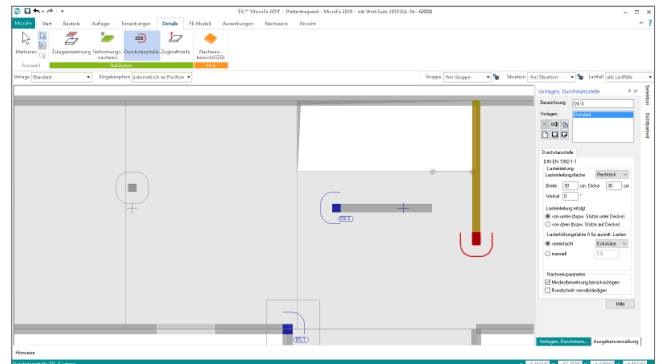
"EG" MicroFe 2018 - Plattentragwerk - MicroFe 2018 - mb WorkSuite 2018 (Ck.-Nr.: 60000)

MicroFe Start Bauteile Auflager Einwirkungen Details FE-Modell Auswertungen Nachweise Ansicht

Markieren Zulagebewehrung Verformungsnachweis Durchstanzstelle Zugkraftstelle Nachweisbereich (DSS)

Auswahl Bauteilen Prüfe

Vorlage Standard Eingabeoptionen automatisch an Position Gruppe Alle Gruppen Situation Alle Situation Lastfall alle Lastfälle

DS-3

DS-1

Vorlagen, Durchstanzstelle

Bezeichnung DS-3

Vorlagen

Standard

Durchstanzstelle

DIN EN 1992-1-1

Lasteinleitung

Lasteinleitungsfläche Rechteck

Breite 30 cm Dicke 30 cm

Winkel 0 °

Lasteinleitung erfolgt

von unten (bzpw. Stütze unter Decke)

von oben (bzpw. Stütze auf Decke)

Lasterhöhungsfaktor β für zentrierte Lasten

vereinfacht Eckstütze

manuell 1.5

Nachweisparameter

Mindestbewehrung berücksichtigen

Rundschnitt vervollständigen

Hilfe

Vorlagen, Durchstanz... Ausgabenverwaltung

Hinweise

Selektion Konfiguration